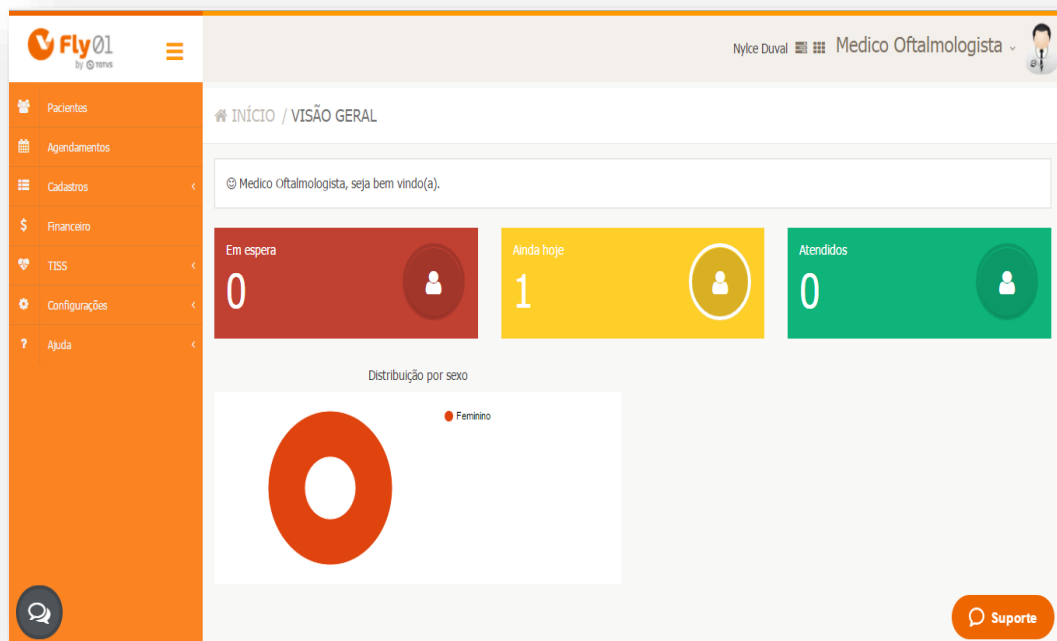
Fly01 by TOTVS

Nylce Duval Medico Oftalmologista

Pacientes
Agendamentos
Cadastros
Financeiro
TISS
Configurações
Ajuda

INÍCIO / VISÃO GERAL

☺ Medico Oftalmologista, seja bem vindo(a).

Em espera
0

Ainda hoje
1

Atendidos
0

Distribuição por sexo

Feminino

Suporte